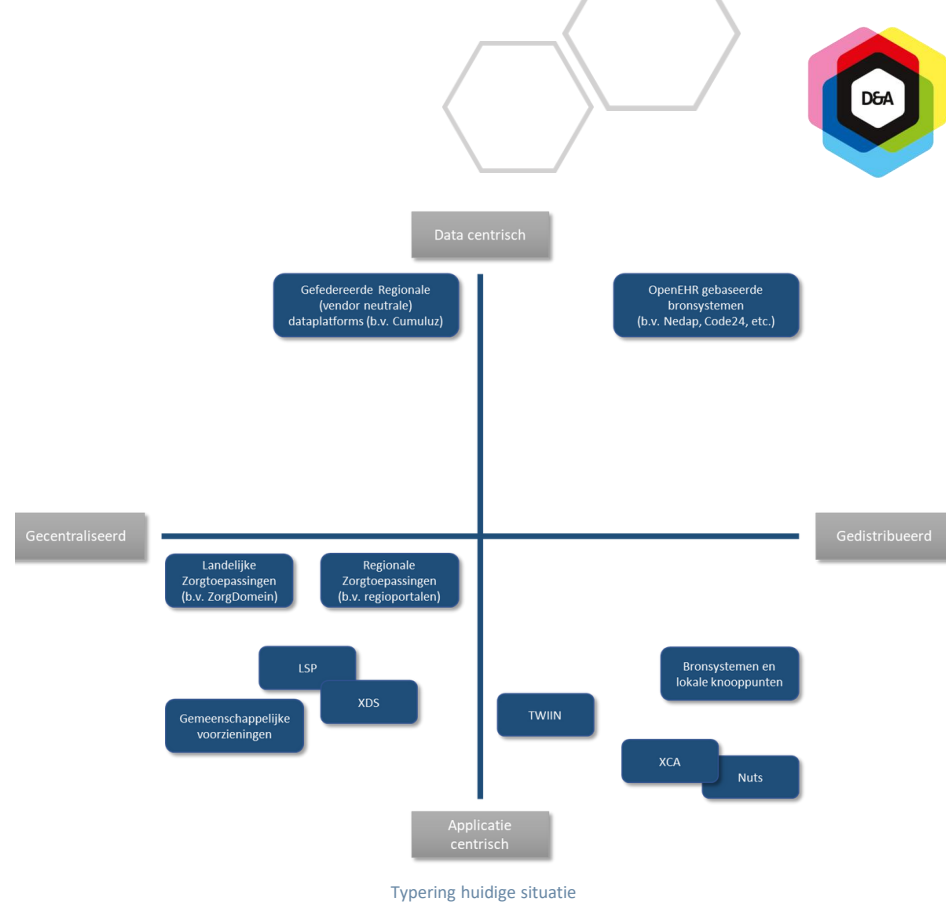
D&A

Data centrisch

Gefedereerde Regionale (vendor neutrale) dataplatforms (b.v. Cumuluz)

OpenEHR gebaseerde bronsystemen (b.v. Nedap, Code24, etc.)

Gecentraliseerd

Gedistribueerd

Landelijke Zorgtoepassingen (b.v. ZorgDomein)

Regionale Zorgtoepassingen (b.v. regioportalen)

LSP

XDS

Gemeenschappelijke voorzieningen

TWIIN

Bronsystemen en lokale knooppunten

XCA

Nuts

Applicatie centrisch

Typering huidige situatie